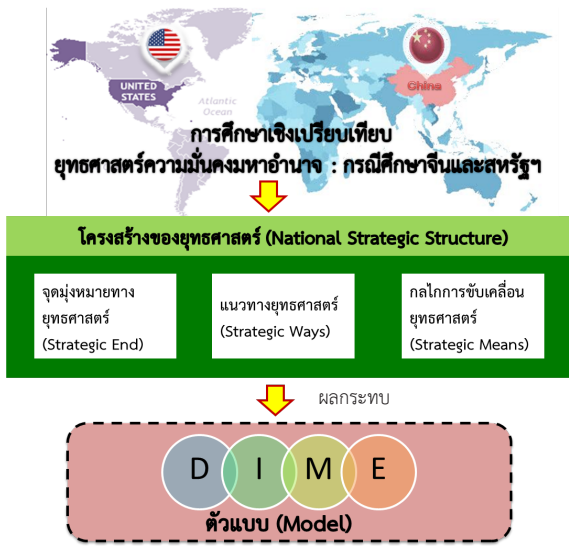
UNITED STATES

Atlantic Ocean

China

การศึกษาเชิงเปรียบเทียบ ยุทธศาสตร์ความมั่นคงมหาอำนาจ : กรณีศึกษาจีนและสหรัฐฯ

โครงสร้างของยุทธศาสตร์ (National Strategic Structure)

จุดมุ่งหมายทางยุทธศาสตร์ (Strategic End)

แนวทางยุทธศาสตร์ (Strategic Ways)

กลไกการขับเคลื่อนยุทธศาสตร์ (Strategic Means)

ผลกระทบ

D I M E

ตัวแบบ (Model)